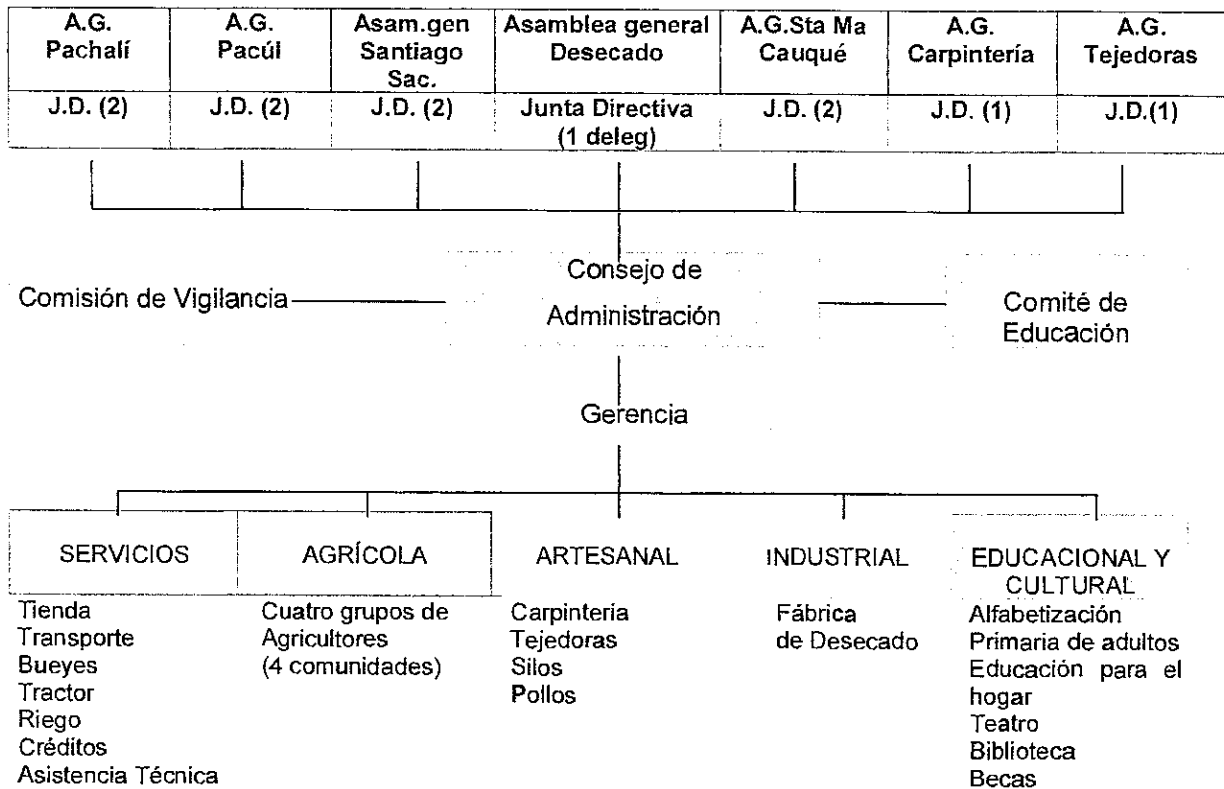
| A.G. Pachalí | A.G. Pacúl | Asam.gen Santiago Sac. | Asamblea general Desecado | A.G.Sta Ma Cauqué | A.G. Carpintería | A.G. Tejedoras |
|---|---|---|---|---|---|---|
| J.D. (2) | J.D. (2) | J.D. (2) | Junta Directiva (1 deleg) | J.D. (2) | J.D. (1) | J.D.(1) |

Consejo de Administración

Comisión de Vigilancia

Comité de Educación

Gerencia

SERVICIOS
Tienda
Transporte
Bueyes
Tractor
Riego
Créditos
Asistencia Técnica

AGRÍCOLA
Cuatro grupos de Agricultores (4 comunidades)

ARTESANAL
Carpintería
Tejedoras
Silos
Pollos

INDUSTRIAL
Fábrica de Desecado

EDUCACIONAL Y CULTURAL
Alfabetización
Primaria de adultos
Educación para el hogar
Teatro
Biblioteca
Becas